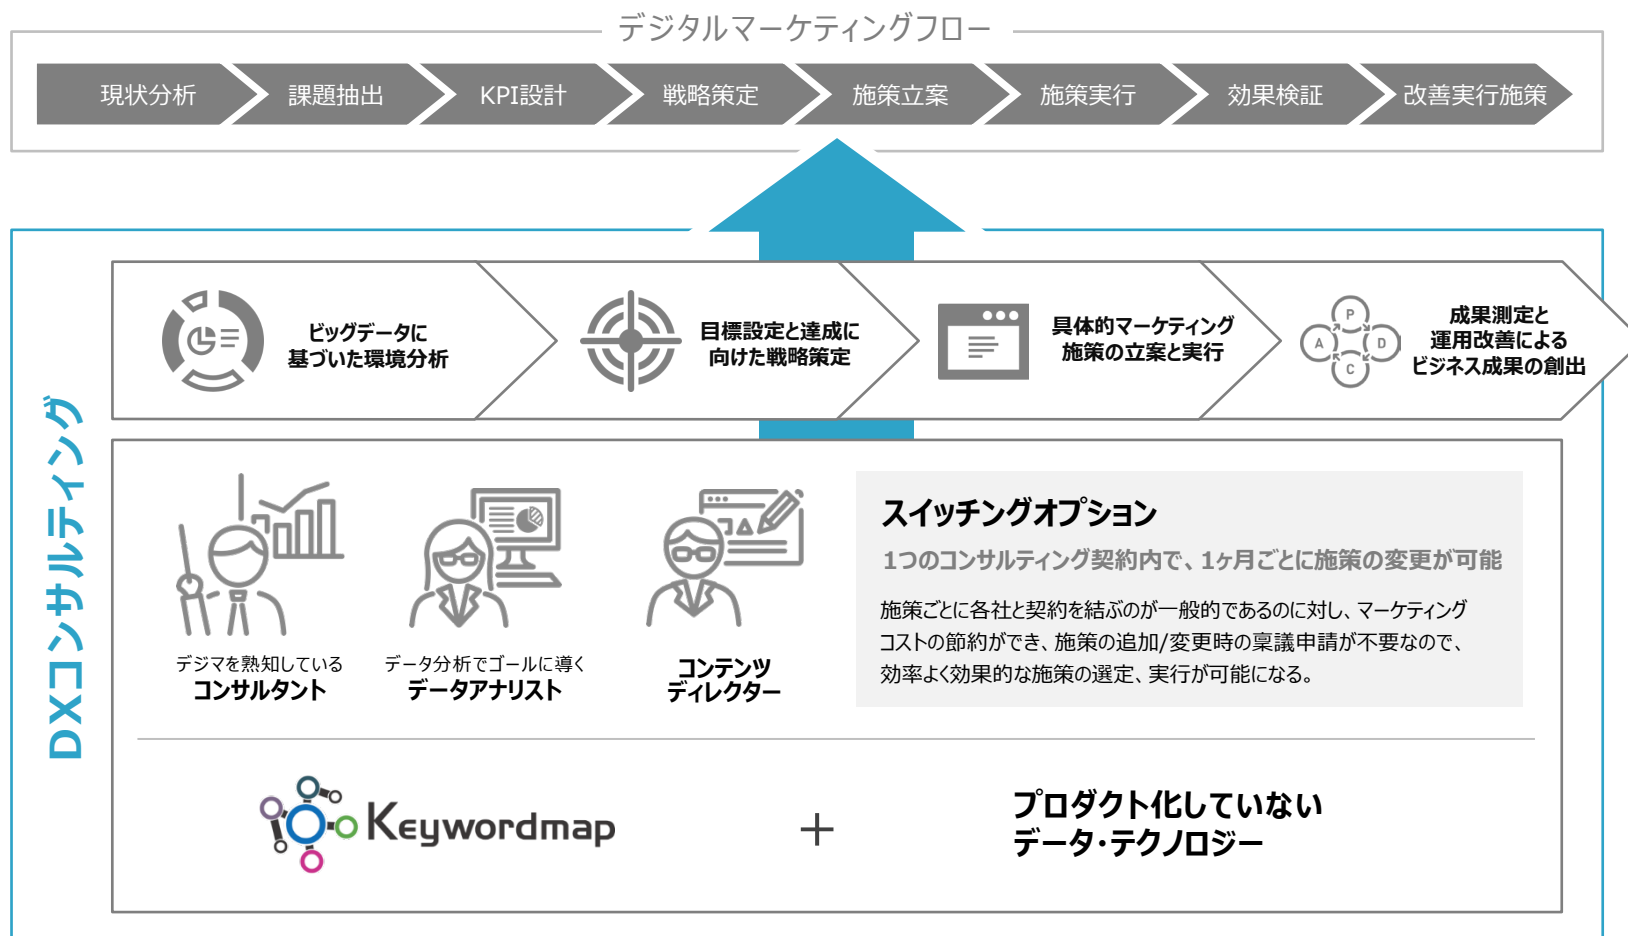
デジタルマーケティングフロー

現状分析
課題抽出
KPI設計
戦略策定
施策立案
施策実行
効果検証
改善実行施策

DXコンサルティング

ビッグデータに基づいた環境分析

目標設定と達成に向けた戦略策定

具体的マーケティング施策の立案と実行

P
A
D
C

成果測定と運用改善によるビジネス成果の創出

デジマを熟知している
コンサルタント

データ分析でゴールに導く
データアナリスト

コンテンツディレクター

スイッチングオプション

1つのコンサルティング契約内で、1ヶ月ごとに施策の変更が可能

施策ごとに各社と契約を結ぶのが一般的であるのに対し、マーケティングコストの節約ができ、施策の追加/変更時の稟議申請が不要なので、効率よく効果的な施策の選定、実行が可能になる。

Keywordmap

+

プロダクト化していない
データ・テクノロジー